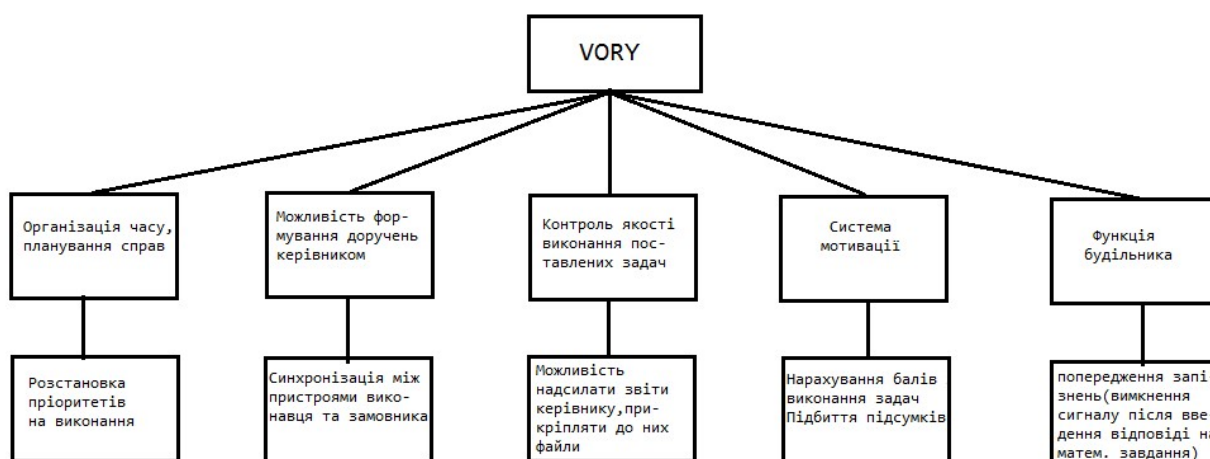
VORY

Організація часу, планування справ

Розстановка пріоритетів на виконання

Можливість формування доручень керівником

Синхронізація між пристроями виконавця та замовника

Контроль якості виконання поставлених задач

Можливість надсилати звіти керівнику, прикріпляти до них файли

Система мотивації

Нарахування балів виконання задач Підбиття підсумків

Функція будильника

попередження запі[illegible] знень(вимкнення сигналу після введення відповіді н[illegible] матем. завдання)